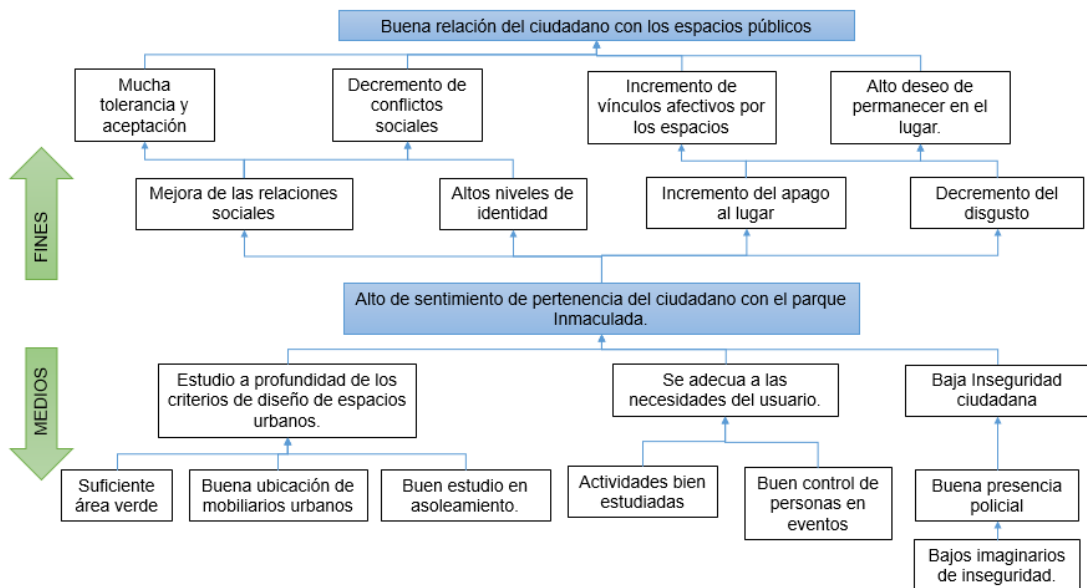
Buena relación del ciudadano con los espacios públicos

Mucha tolerancia y aceptación

Decremento de conflictos sociales

Incremento de vínculos afectivos por los espacios

Alto deseo de permanecer en el lugar.

FINES

Mejora de las relaciones sociales

Altos niveles de identidad

Incremento del apago al lugar

Decremento del disgusto

Alto de sentimiento de pertenencia del ciudadano con el parque Inmaculada.

MEDIOS

Estudio a profundidad de los criterios de diseño de espacios urbanos.

Se adecua a las necesidades del usuario.

Baja Inseguridad ciudadana

Suficiente área verde

Buena ubicación de mobiliarios urbanos

Buen estudio en asoleamiento.

Actividades bien estudiadas

Buen control de personas en eventos

Buena presencia policial

Bajos imaginarios de inseguridad.